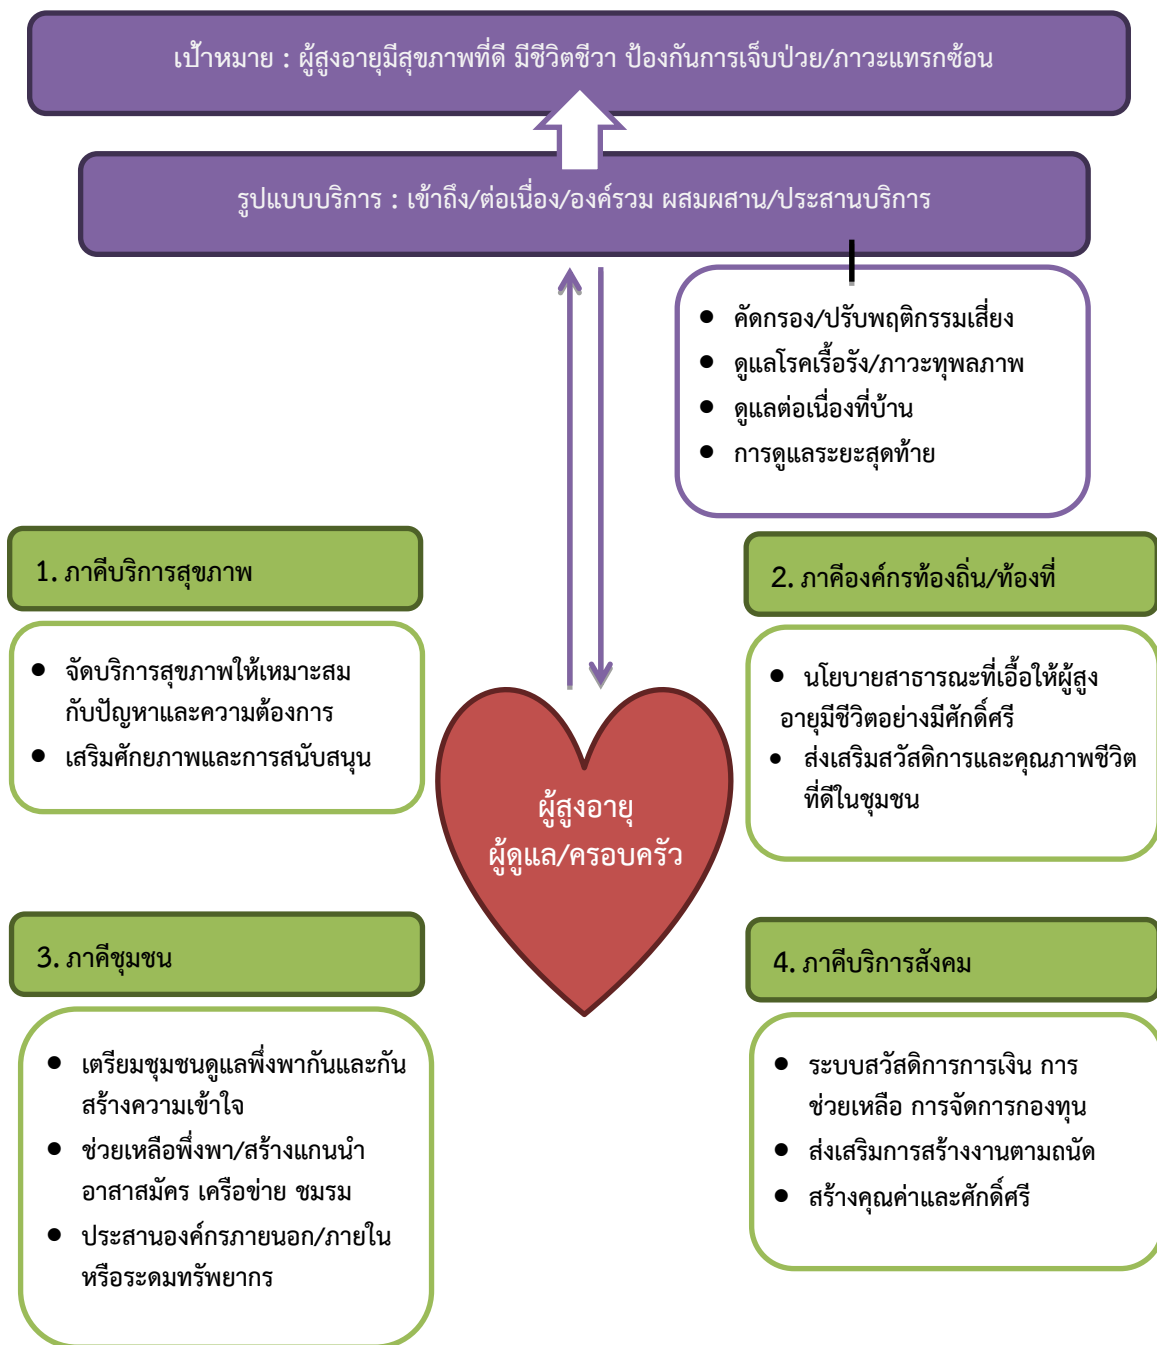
เป้าหมาย : ผู้สูงอายุมีสุขภาพที่ดี มีชีวิตชีวา ป้องกันการเจ็บป่วย/ภาวะแทรกซ้อน

รูปแบบบริการ : เข้าถึง/ต่อเนื่อง/องค์รวม ผสมผสาน/ประสานบริการ

- คัดกรอง/ปรับพฤติกรรมเสี่ยง
- ดูแลโรคเรื้อรัง/ภาวะทุพลภาพ
- ดูแลต่อเนื่องที่บ้าน
- การดูแลระยะสุดท้าย

1. ภาคีบริการสุขภาพ

- จัดบริการสุขภาพให้เหมาะสมกับปัญหาและความต้องการ
- เสริมศักยภาพและการสนับสนุน

2. ภาคีองค์กรท้องถิ่น/ท้องที่

- นโยบายสาธารณะที่เอื้อให้ผู้สูงอายุมีชีวิตอย่างมีศักดิ์ศรี
- ส่งเสริมสวัสดิการและคุณภาพชีวิตที่ดีในชุมชน

ผู้สูงอายุ
ผู้ดูแล/ครอบครัว

3. ภาคีชุมชน

- เตรียมชุมชนดูแลพึ่งพากันและกัน สร้างความเข้าใจ
- ช่วยเหลือพึ่งพา/สร้างแกนนำ อาสาสมัคร เครือข่าย ชมรม
- ประสานองค์กรภายนอก/ภายใน หรือระดมทรัพยากร

4. ภาคีบริการสังคม

- ระบบสวัสดิการการเงิน การช่วยเหลือ การจัดการกองทุน
- ส่งเสริมการสร้างงานตามถนัด
- สร้างคุณค่าและศักดิ์ศรี